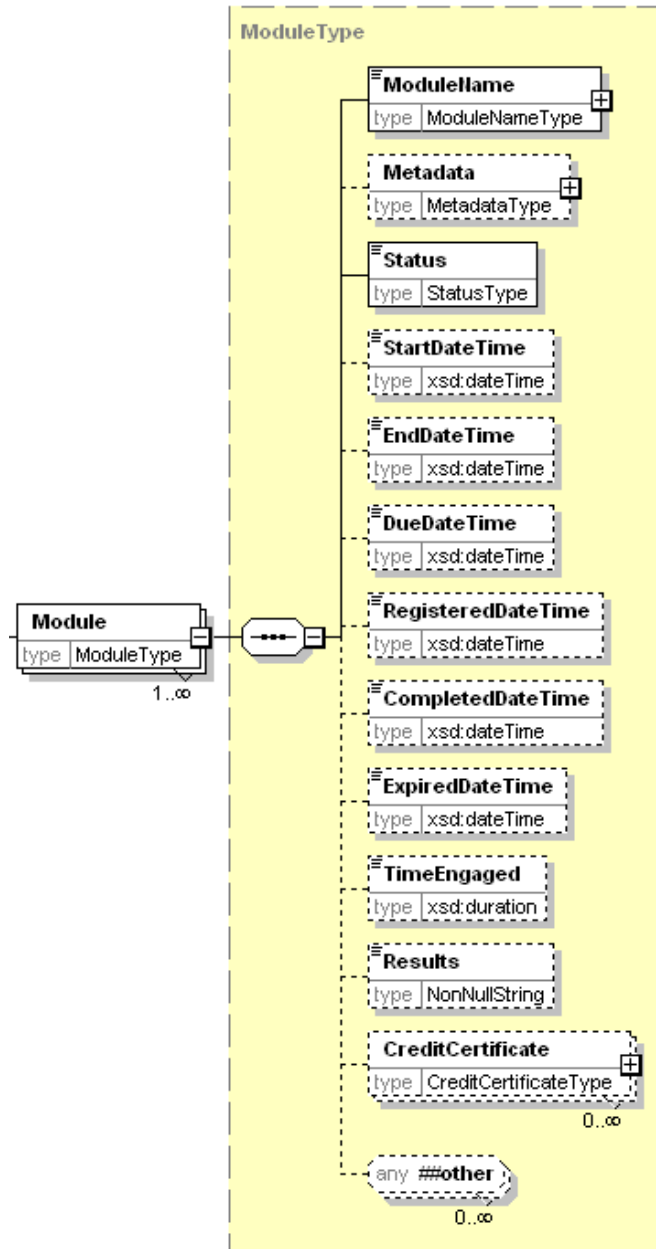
Module
type ModuleType
1..∞

ModuleType

ModuleName
type ModuleNameType

Metadata
type MetadataType

Status
type StatusType

StartDateTime
type xsd:dateTime

EndDateTime
type xsd:dateTime

DueDateTime
type xsd:dateTime

RegisteredDateTime
type xsd:dateTime

CompletedDateTime
type xsd:dateTime

ExpiredDateTime
type xsd:dateTime

TimeEngaged
type xsd:duration

Results
type NonNullString

CreditCertificate
type CreditCertificateType
0..∞

any ##other
0..∞